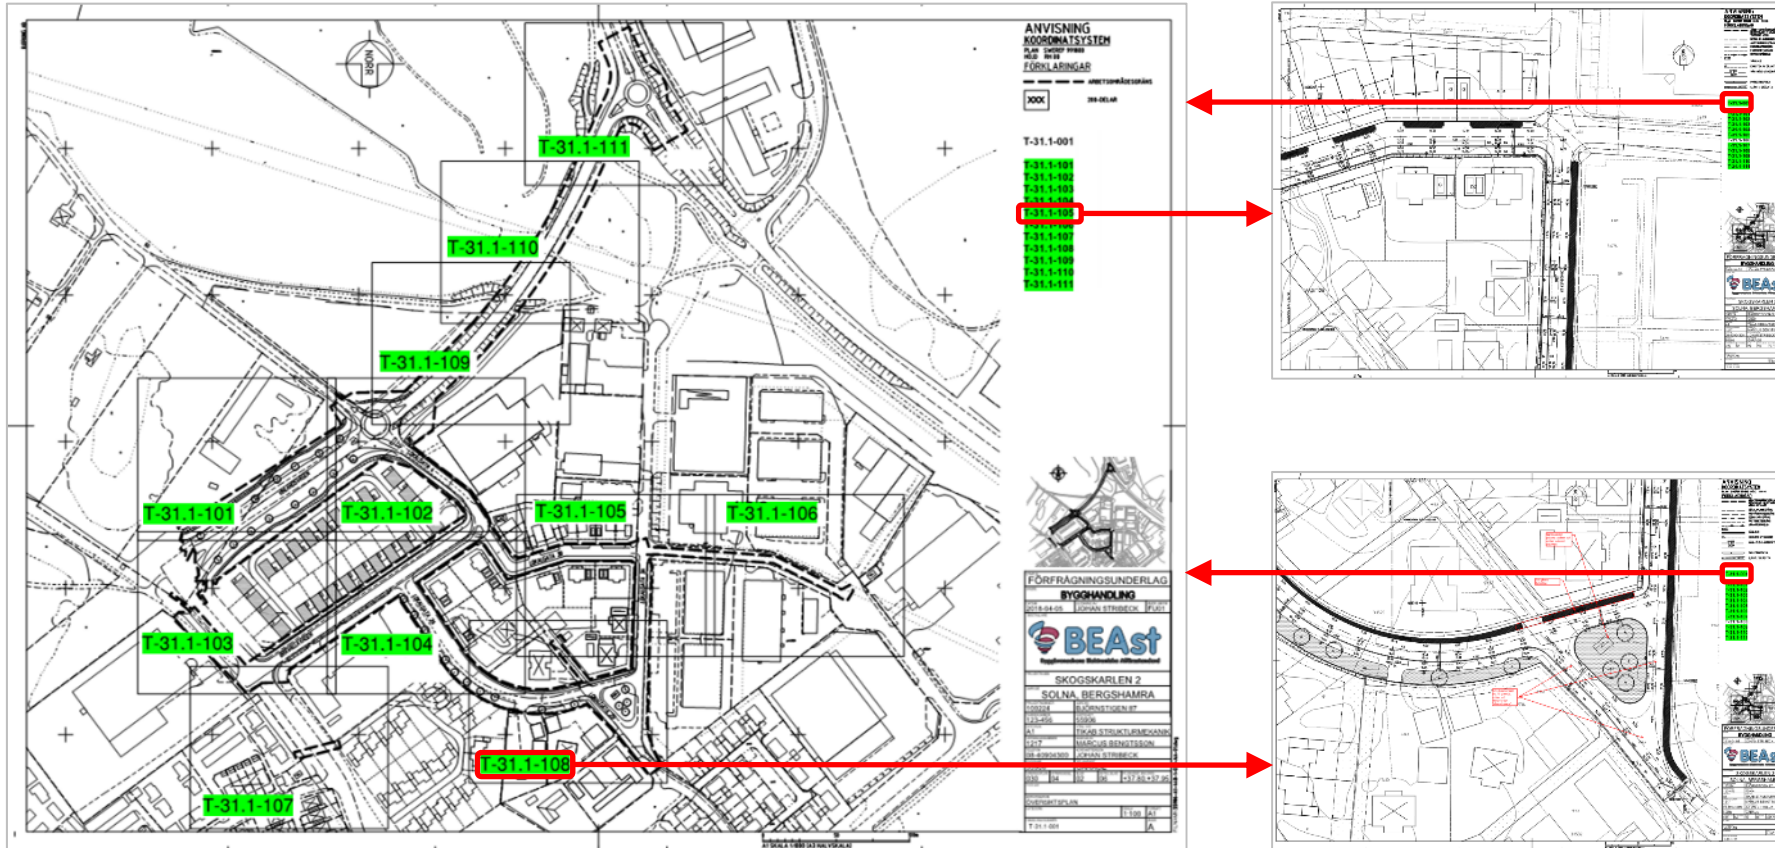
NORR

T-31.1-111
T-31.1-110
T-31.1-109
T-31.1-101
T-31.1-102
T-31.1-105
T-31.1-106
T-31.1-103
T-31.1-104
T-31.1-108
T-31.1-107

ANVISNING
KOORDINATSYSTEM
FÖRKLARINGAR
ARBETSOMRÅDESGRÄNS
XXX
T-31.1-001
T-31.1-101
T-31.1-102
T-31.1-103
T-31.1-104
T-31.1-105
T-31.1-106
T-31.1-107
T-31.1-108
T-31.1-109
T-31.1-110
T-31.1-111

FÖRFRÅGNINGSUNDERLAG
BYGGHANDLING
2018-04-05
JOHAN STRIBECK
BEAst
SKOGSKARLEN 2
SOLNA, BERGSHAMRA
BJÖRNSTIGEN ST
TIKAB STRUKTURMEKANIK
MARCUS BENGTSSON
JOHAN STRIBECK
ÖVERSIKTSPLAN
1:100
A1
T-31.1-001
A

BEAst
BEAst